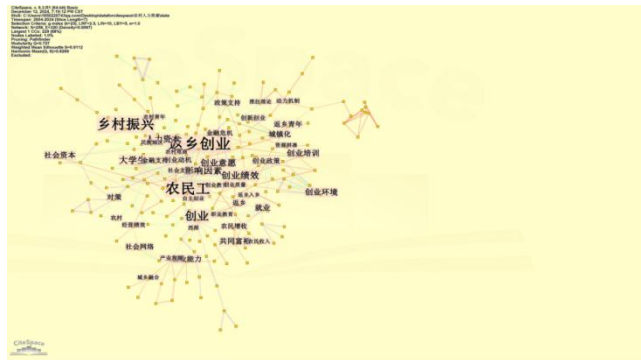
CiteSpace, v. 6.3.R1 (64-bit) Basic
December 12, 2024, 7:16:12 PM CST
WoS: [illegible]
Timespan: 2004-2024 (Slice Length=1)
Selection Criteria: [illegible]
Network: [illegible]
Largest 1 CCs: 229 (98%)
Nodes Labeled: 1.0%
Pruning: Pathfinder
Modularity Q=0.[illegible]
Weighted Mean Silhouette S=0.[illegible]
Harmonic Mean(Q, S)=0.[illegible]
Excluded:

CiteSpace

乡村振兴
返乡创业
农民工
创业
大学生
影响因素
创业意愿
创业绩效
创业环境
创业培训
创业政策
社会资本
政策支持
动力机制
创新创业
返乡青年
城镇化
金融危机
对策
就业
社会网络
共同富裕
创业能力
农民增收
经营绩效
农村
返乡
产业振兴
城乡融合

CiteSpace